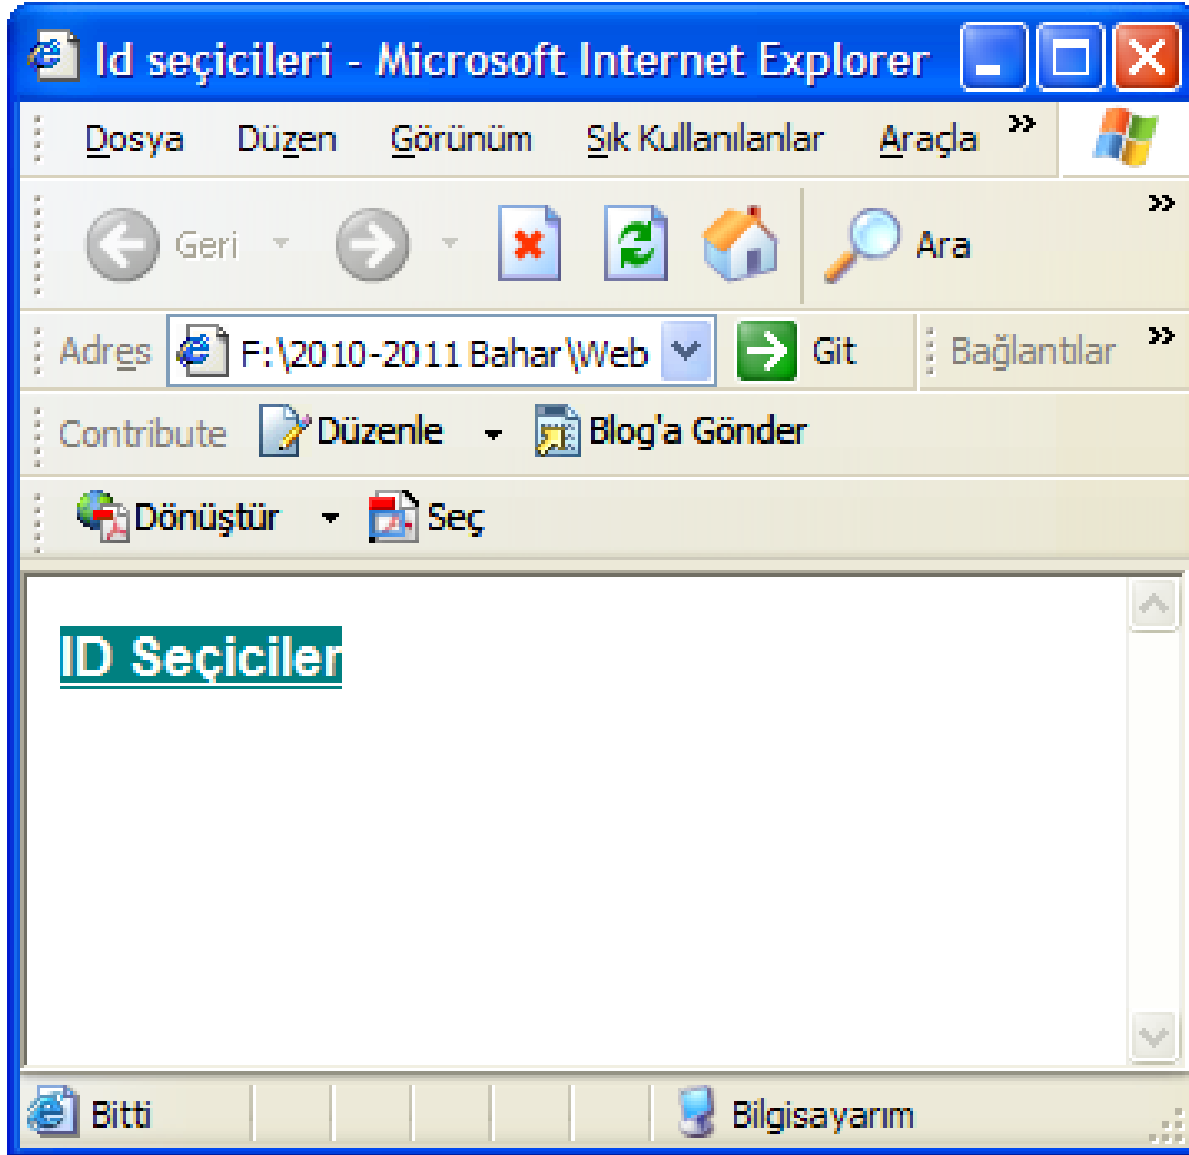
Id seçicileri - Microsoft Internet Explorer

Dosya Düzen Görünüm Sık Kullanılanlar Araçla »

Geri Ara »

Adres F:\2010-2011 Bahar\Web Git Bağlantılar »

Contribute Düzenle Blog'a Gönder

Dönüştür Seç

ID Seçiciler

Bitti Bilgisayarım